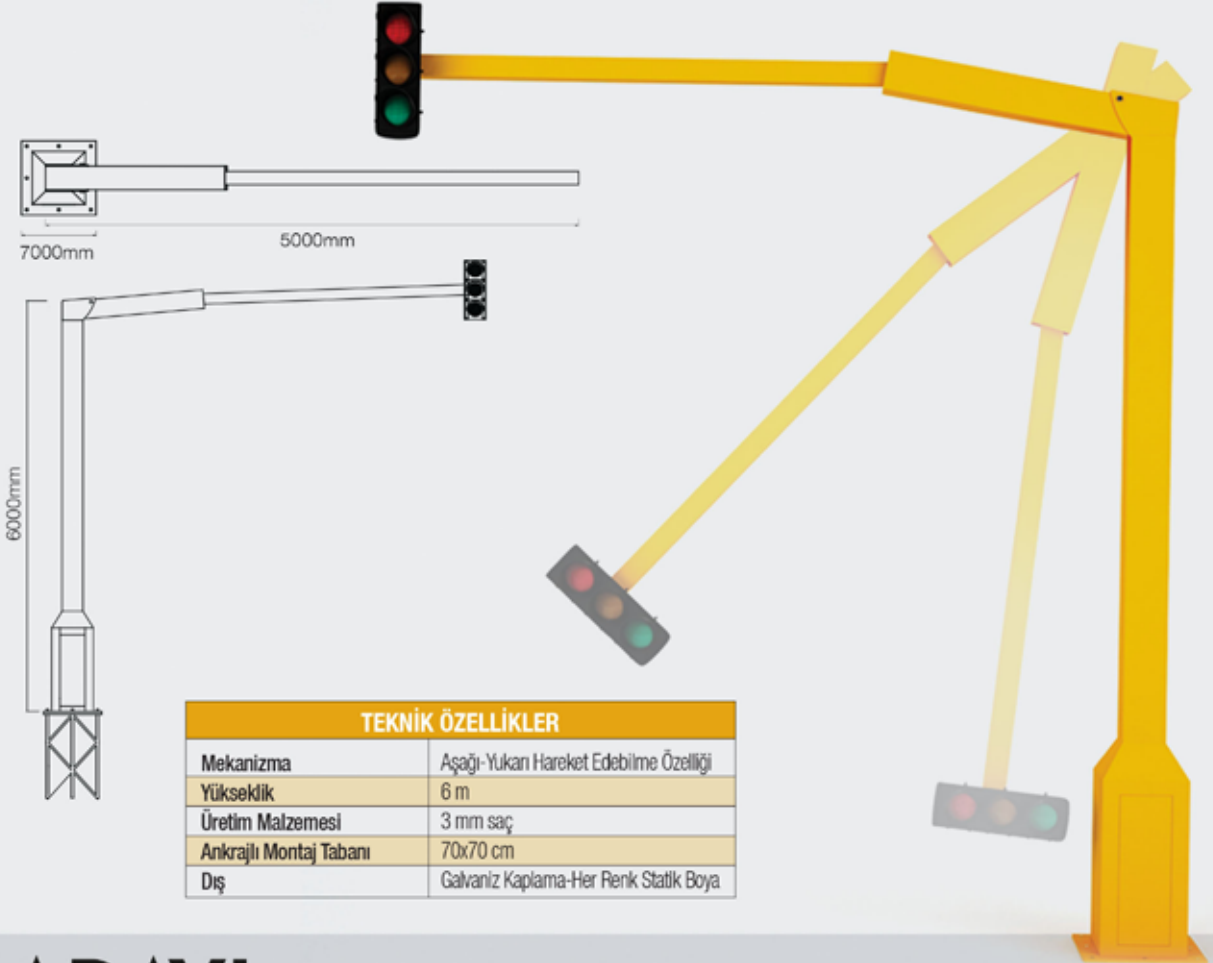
7000mm

5000mm

6000mm

| TEKNİK ÖZELLİKLER | |
|---|---|
| Mekanizma | Aşağı-Yukarı Hareket Edebilme Özelliği |
| Yükseklik | 6 m |
| Üretim Malzemesi | 3 mm saç |
| Ankrajlı Montaj Tabanı | 70x70 cm |
| Dış | Galvaniz Kaplama-Her Renk Statik Boya |

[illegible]